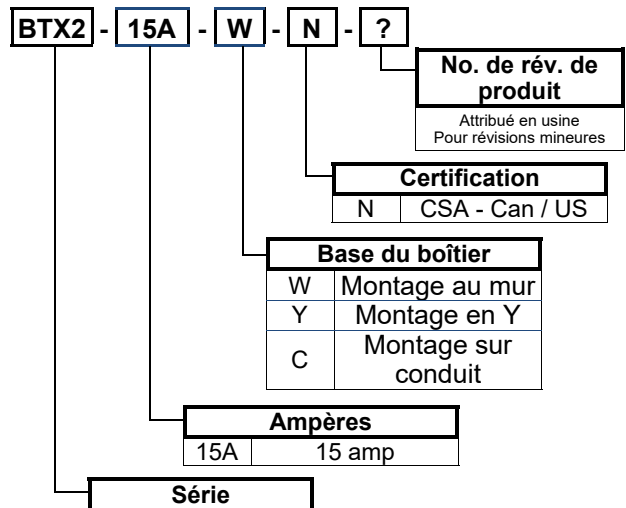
BTX2 - 15A - W - N - ?

No. de rév. de produit
Attribué en usine
Pour révisions mineures

| Certification | |
|---|---|
| N | CSA - Can / US |

| Base du boîtier | |
|---|---|
| W | Montage au mur |
| Y | Montage en Y |
| C | Montage sur conduit |

| Ampères | |
|---|---|
| 15A | 15 amp |

Série